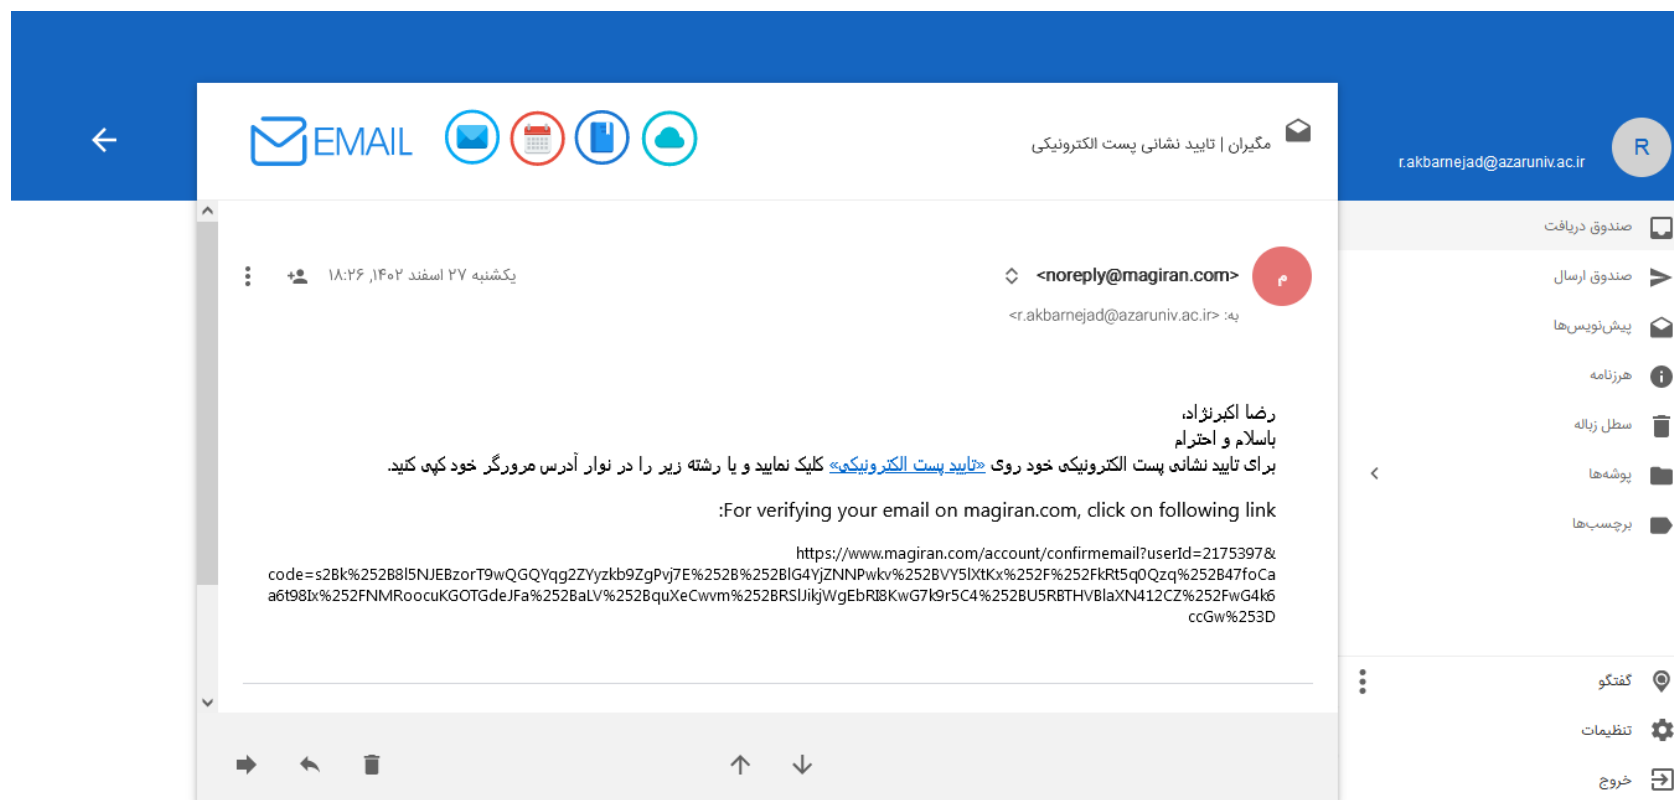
R
r.akbarnejad@azaruniv.ac.ir

مگیران | تایید نشانی پست الکترونیکی

EMAIL

صندوق دریافت
صندوق ارسال
پیش‌نویس‌ها
هرزنامه
سطل زباله
پوشه‌ها
برچسب‌ها

م
<noreply@magiran.com>
به: <r.akbarnejad@azaruniv.ac.ir>

یکشنبه ۲۷ اسفند ۱۴۰۲, ۱۸:۲۶

رضا اکبرنژاد،
باسلام و احترام
برای تایید نشانی پست الکترونیکی خود روی «تایید پست الکترونیکی» کلیک نمایید و یا رشته زیر را در نوار آدرس مرورگر خود کپی کنید.

:For verifying your email on magiran.com, click on following link

https://www.magiran.com/account/confirmemail?userId=2175397&code=s2Bk%252B8l5NJEBzorT9wQGQYqg2ZYyzkb9ZgPvj7E%252B%252BlG4YjZNNPwkv%252BVY5lXtKx%252F%252FkRt5q0Qzq%252B47foCaa6t98Ix%252FNMRoocuKGOTGdeJFa%252BaLV%252BquXeCwvm%252BRSlJikjWgEbRI8KwG7k9r5C4%252BU5RBTHVBlaXN412CZ%252FwG4k6ccGw%253D

گفتگو
تنظیمات
خروج